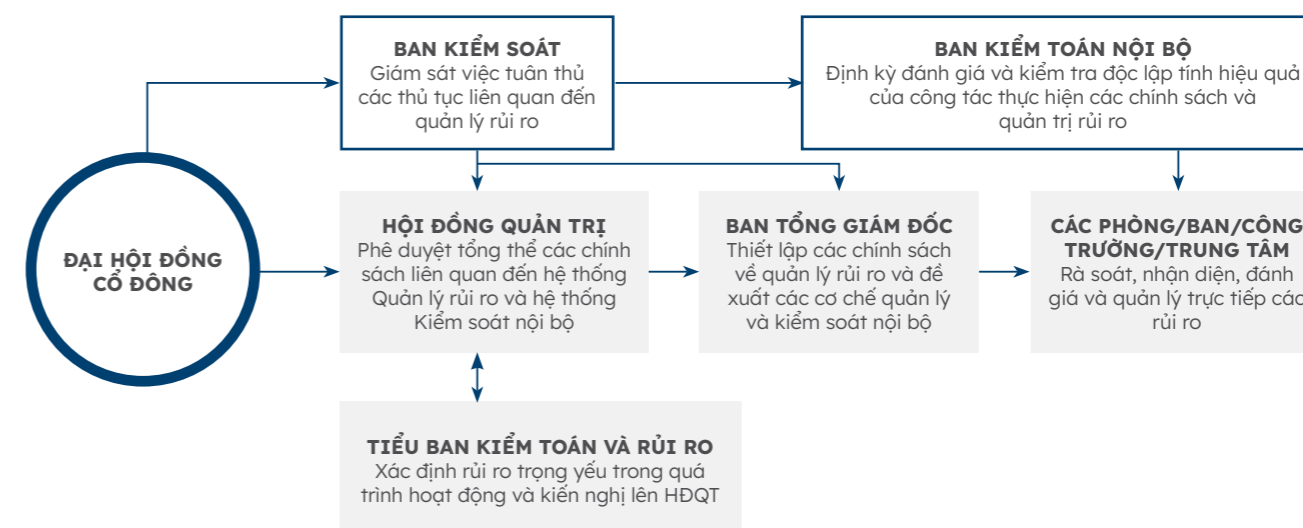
BAN KIỂM SOÁT
Giám sát việc tuân thủ các thủ tục liên quan đến quản lý rủi ro

BAN KIỂM TOÁN NỘI BỘ
Định kỳ đánh giá và kiểm tra độc lập tính hiệu quả của công tác thực hiện các chính sách và quản trị rủi ro

ĐẠI HỘI ĐỒNG CỔ ĐÔNG

HỘI ĐỒNG QUẢN TRỊ
Phê duyệt tổng thể các chính sách liên quan đến hệ thống Quản lý rủi ro và hệ thống Kiểm soát nội bộ

BAN TỔNG GIÁM ĐỐC
Thiết lập các chính sách về quản lý rủi ro và đề xuất các cơ chế quản lý và kiểm soát nội bộ

CÁC PHÒNG/BAN/CÔNG TRƯỜNG/TRUNG TÂM
Rà soát, nhận diện, đánh giá và quản lý trực tiếp các rủi ro

TIỂU BAN KIỂM TOÁN VÀ RỦI RO
Xác định rủi ro trọng yếu trong quá trình hoạt động và kiến nghị lên HĐQT